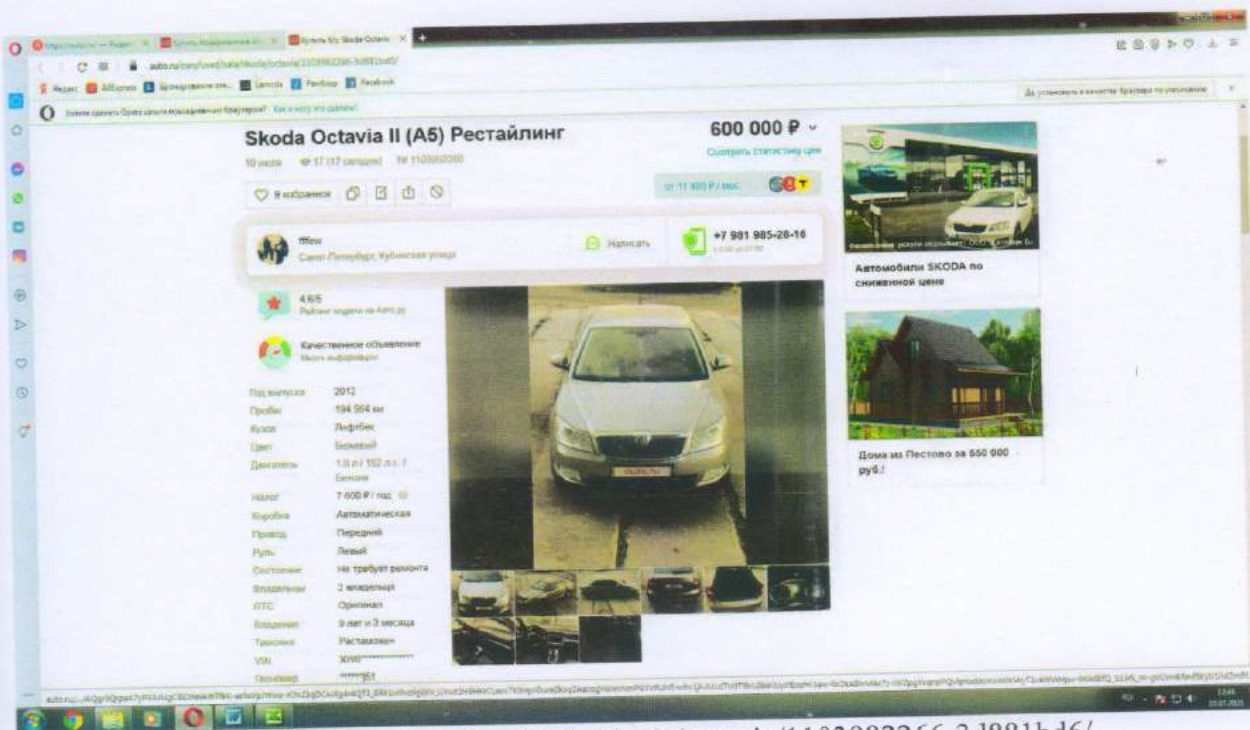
Skoda Octavia II (A5) Рестайлинг

600 000 ₽

10 июля

Смотреть статистику цен

В избранное

от 11 400 ₽ / мес.

ffflew

Санкт-Петербург, Кубинская улица

Написать

+7 981 985-28-16

4.6/5

Рейтинг модели на Авто.ру

Качественное объявление

Год выпуска 2012

Пробег 194 904 км

Кузов Лифтбек

Цвет Бежевый

Двигатель 1.8 л / 152 л.с. / Бензин

Налог 7 600 ₽ / год

Коробка Автоматическая

Привод Передний

Руль Левый

Состояние Не требует ремонта

Владельцы 2 владельца

ПТС Оригинал

Владение 9 лет и 3 месяца

Таможня Растаможен

VIN XW8**********

Госномер ******351

Автомобили SKODA по сниженной цене

Дома из Пестово за 550 000 руб.!

auto.ru/cars/used/sale/skoda/octavia/1102082266-3d881bd6/